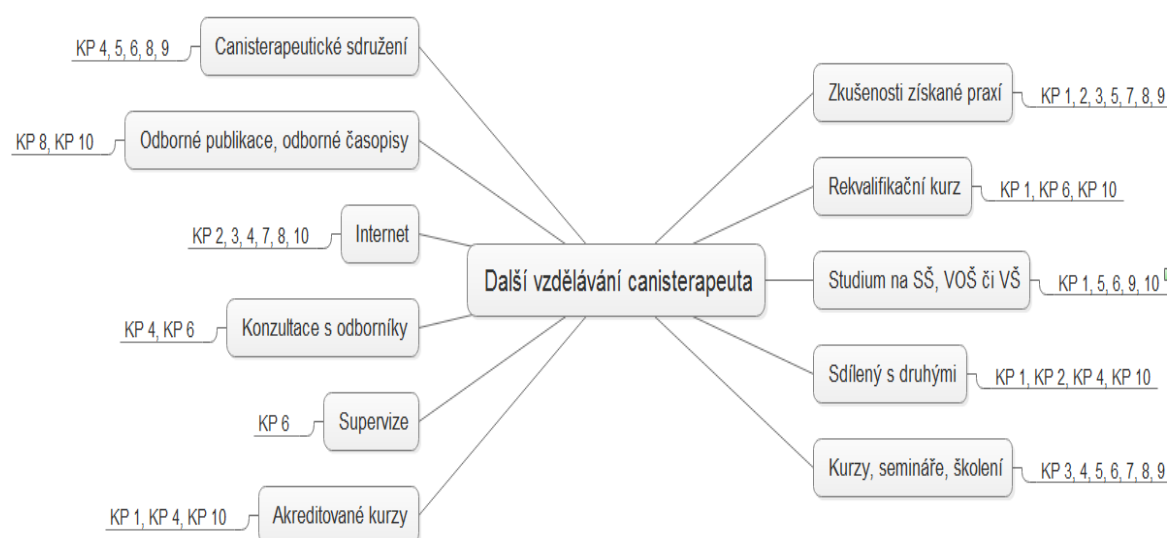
Další vzdělávání canisterapeuta

KP 4, 5, 6, 8, 9
Canisterapeutické sdružení

KP 8, KP 10
Odborné publikace, odborné časopisy

KP 2, 3, 4, 7, 8, 10
Internet

KP 4, KP 6
Konzultace s odborníky

KP 6
Supervize

KP 1, KP 4, KP 10
Akreditované kurzy

Zkušenosti získané praxí
KP 1, 2, 3, 5, 7, 8, 9

Rekvalifikační kurz
KP 1, KP 6, KP 10

Studium na SŠ, VOŠ či VŠ
KP 1, 5, 6, 9, 10

Sdílený s druhými
KP 1, KP 2, KP 4, KP 10

Kurzy, semináře, školení
KP 3, 4, 5, 6, 7, 8, 9